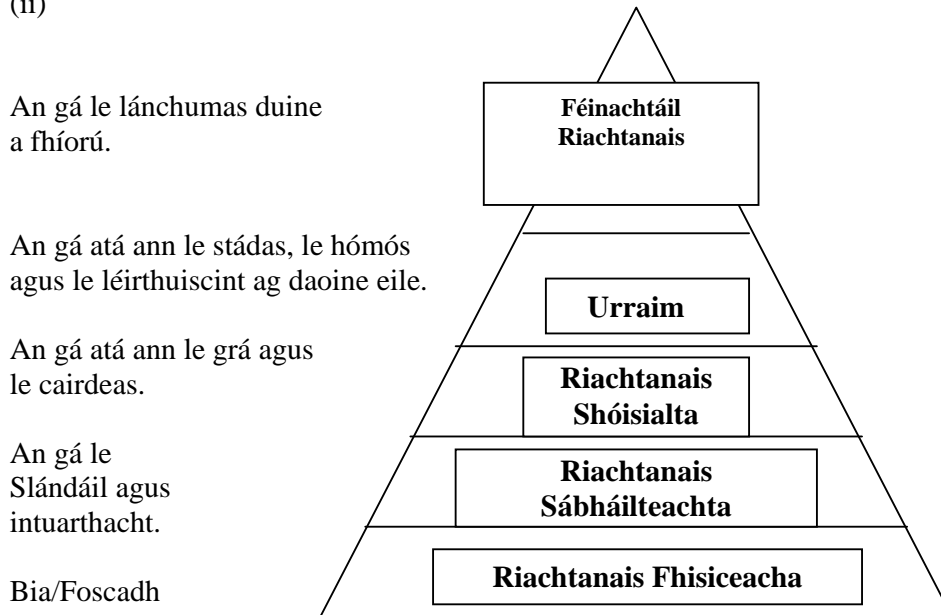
(ii)

An gá le lánchumas duine a fhíorú.

Féinachtáil Riachtanais

An gá atá ann le stádas, le hómós agus le léirthuiscint ag daoine eile.

Urraim

An gá atá ann le grá agus le cairdeas.

Riachtanais Shóisialta

An gá le Slándáil agus intuarthacht.

Riachtanais Sábháilteachta

Bia/Foscadh

Riachtanais Fhisiceacha